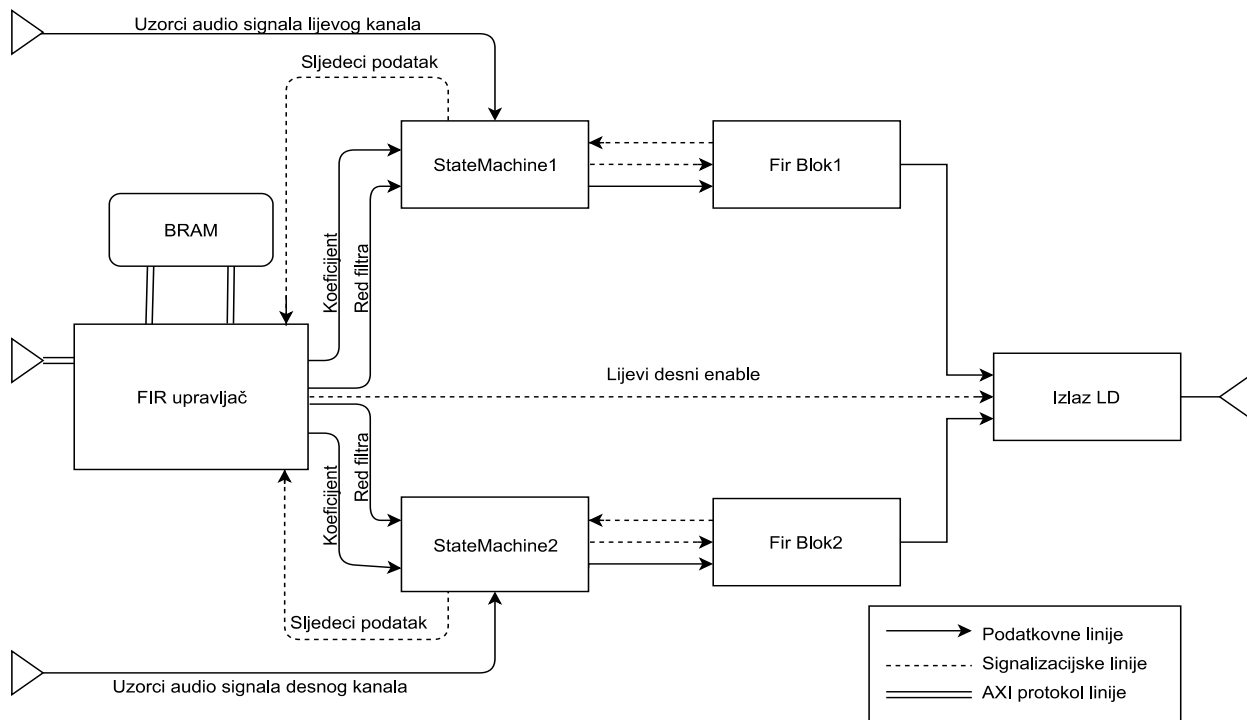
Uzorci audio signala lijevog kanala

Sljedeci podatak

StateMachine1

Fir Blok1

BRAM

Koeficijent

Red filtra

FIR upravljač

Lijevi desni enable

Izlaz LD

Red filtra

Koeficijent

StateMachine2

Fir Blok2

Sljedeci podatak

Uzorci audio signala desnog kanala

Podatkovne linije

Signalizacijske linije

AXI protokol linije